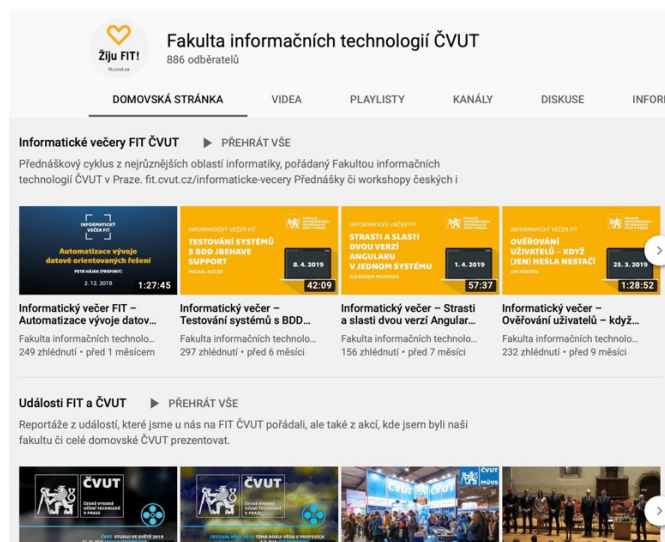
Žiju FIT!
fit.cvut.cz

Fakulta informačních technologií ČVUT
886 odběratelů

DOMOVSKÁ STRÁNKA VIDEA PLAYLISTY KANÁLY DISKUSE INFOR

Informatické večery FIT ČVUT ▶ PŘEHRÁT VŠE

Přednáškový cyklus z nejrůznějších oblastí informatiky, pořádaný Fakultou informačních technologií ČVUT v Praze. fit.cvut.cz/informaticke-vecery Přednášky či workshopy českých i

INFORMATICKÝ VEČER FIT
Automatizace vývoje datově orientovaných řešení
PETR HÁJEK (PROFINIT)
2. 12. 2019
1:27:45
Informatický večer FIT – Automatizace vývoje datov...
Fakulta informačních technolo...
249 zhlédnutí • před 1 měsícem

INFORMATICKÝ VEČER FIT
TESTOVÁNÍ SYSTÉMŮ S BDD JBEHAVE SUPPORT
8. 4. 2019
42:09
Informatický večer – Testování systémů s BDD...
Fakulta informačních technolo...
297 zhlédnutí • před 6 měsíci

INFORMATICKÝ VEČER FIT
STRASTI A SLASTI DVOU VERZÍ ANGULARU V JEDNOM SYSTÉMU
1. 4. 2019
57:37
Informatický večer – Strasti a slasti dvou verzí Angular...
Fakulta informačních technolo...
156 zhlédnutí • před 7 měsíci

INFORMATICKÝ VEČER FIT
OVĚŘOVÁNÍ UŽIVATELŮ – KDYŽ (JEN) HESLA NESTAČÍ
25. 3. 2019
1:28:52
Informatický večer – Ověřování uživatelů – když...
Fakulta informačních technolo...
232 zhlédnutí • před 9 měsíci

Události FIT a ČVUT ▶ PŘEHRÁT VŠE

Reportáže z událostí, které jsme u nás na FIT ČVUT pořádali, ale také z akcí, kde jsem byli naši fakultu či celé domovské ČVUT prezentovat.

ČVUT
ČESKÉ VYSOKÉ UČENÍ TECHNICKÉ V PRAZE

ČVUT
ČESKÉ VYSOKÉ UČENÍ TECHNICKÉ V PRAZE

ČVUT